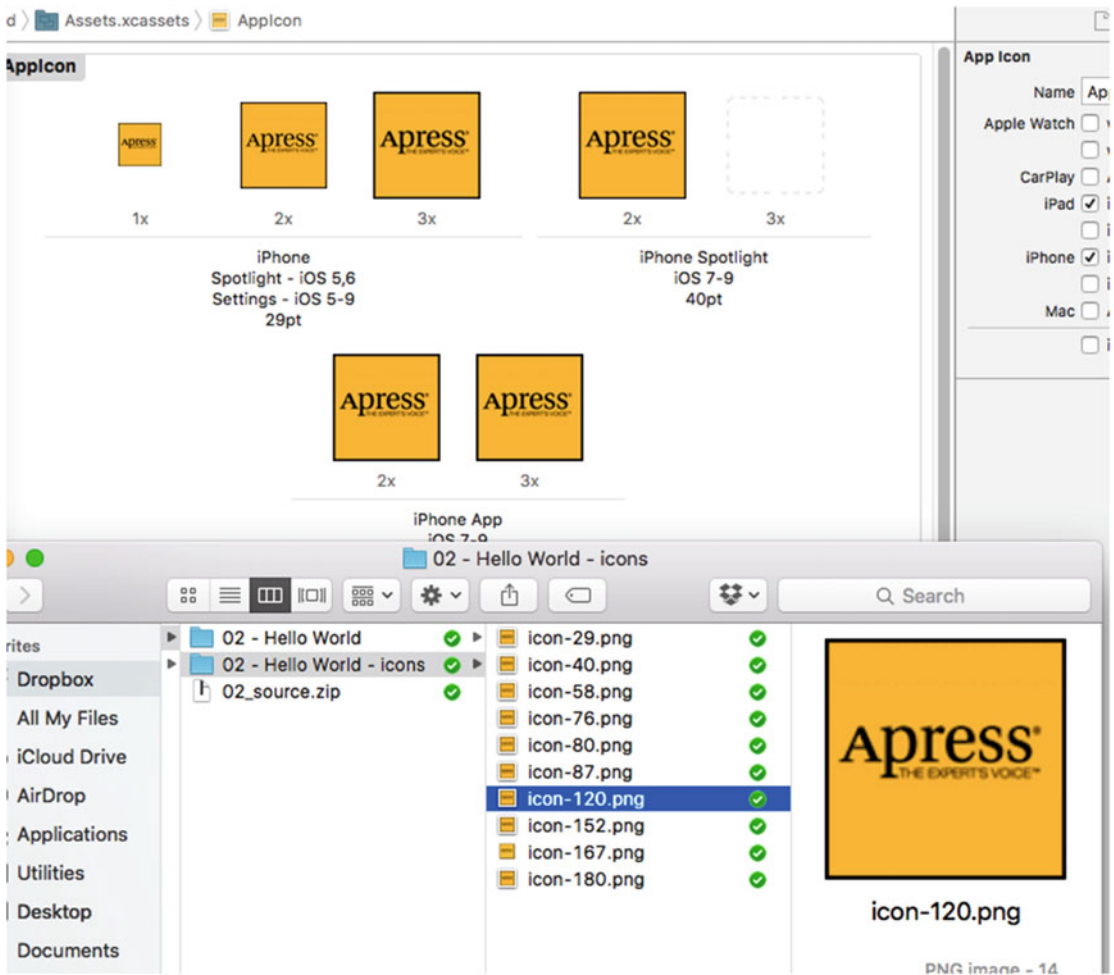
d 〉 Assets.xcassets 〉 AppIcon

AppIcon

Apress

Apress

Apress

Apress

1x

2x

3x

2x

3x

iPhone
Spotlight - iOS 5,6
Settings - iOS 5-9
29pt

iPhone Spotlight
iOS 7-9
40pt

Apress

Apress

2x

3x

iPhone App
iOS 7-9

App Icon

Name Ap

Apple Watch

CarPlay

iPad

iPhone

Mac

02 - Hello World - icons

Search

rites

Dropbox

All My Files

iCloud Drive

AirDrop

Applications

Utilities

Desktop

Documents

02 - Hello World

02 - Hello World - icons

02_source.zip

icon-29.png

icon-40.png

icon-58.png

icon-76.png

icon-80.png

icon-87.png

icon-120.png

icon-152.png

icon-167.png

icon-180.png

Apress
THE EXPERT'S VOICE

icon-120.png

PNG image - 14